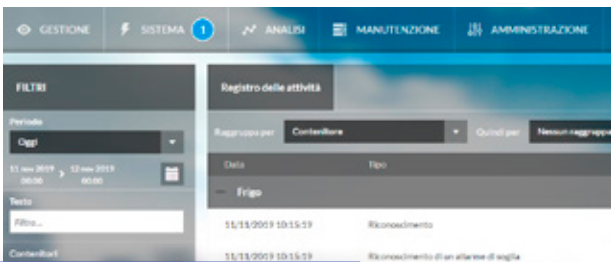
GESTIONE
SISTEMA 1
ANALISI
MANUTENZIONE
AMMINISTRAZIONE

FILTRI
Periodo
Oggi
11 nov 2019 00:00
12 nov 2019 00:00
Testo
Filtro...
Contenitori

Registro delle attività
Raggruppa per
Contenitore
Quindi per
Nessun raggruppa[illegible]

| Data | Tipo |
|---|---|
| Frigo | |
| 11/11/2019 10:15:19 | Riconoscimento |
| 11/11/2019 10:15:19 | Riconoscimento di un allarme di soglia |